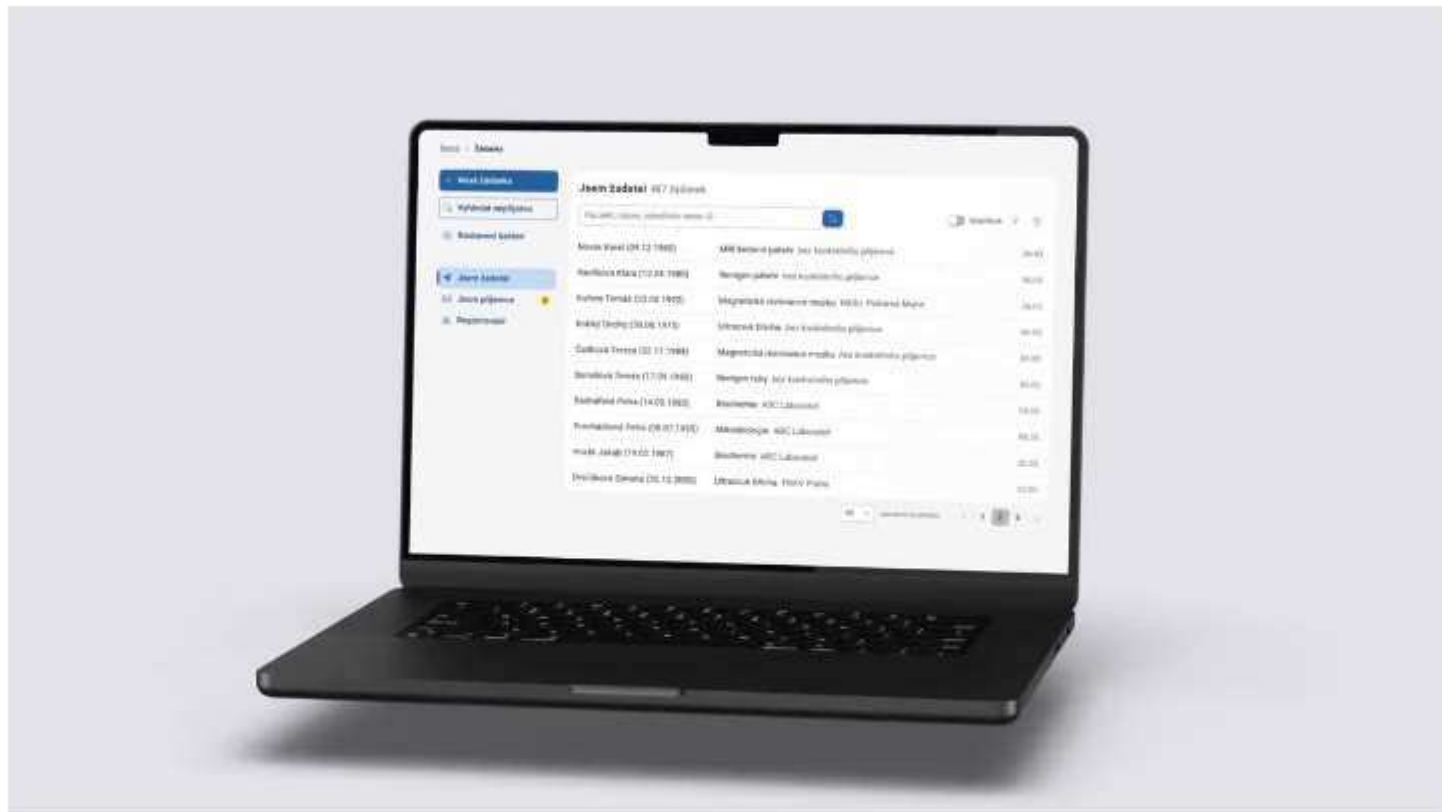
Domů / Žádanky

+ Nová žádanka

Vyhledat nepřijatou

Rozšířené žádosti

Jsem žadatel

Jsem příjemce

Registrovaní

Jsem žadatel 467 žádanek

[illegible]

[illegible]

| | | |
|---|---|---|
| Novák Karel (09.12.1960) | MRI bederní páteře Bez konkrétního příjemce | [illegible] |
| Havlíčková Klára (12.04.1985) | Rentgen páteře Bez konkrétního příjemce | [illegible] |
| Kučera Tomáš (03.06.1955) | Magnetická rezonance mozku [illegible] | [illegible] |
| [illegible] (28.08.1975) | Ultrazvuk břicha Bez konkrétního příjemce | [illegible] |
| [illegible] (02.11.1986) | Magnetická rezonance mozku Bez konkrétního příjemce | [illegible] |
| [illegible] (17.09.1960) | Rentgen ruky Bez konkrétního příjemce | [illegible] |
| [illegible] (14.05.1983) | Biochemie ABC Laboratoř | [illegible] |
| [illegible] (28.07.1935) | Mikrobiologie ABC Laboratoř | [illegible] |
| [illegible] (19.02.1967) | Biochemie ABC Laboratoř | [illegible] |
| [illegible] (30.12.2000) | Ultrazvuk břicha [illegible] Praha | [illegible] |

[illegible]